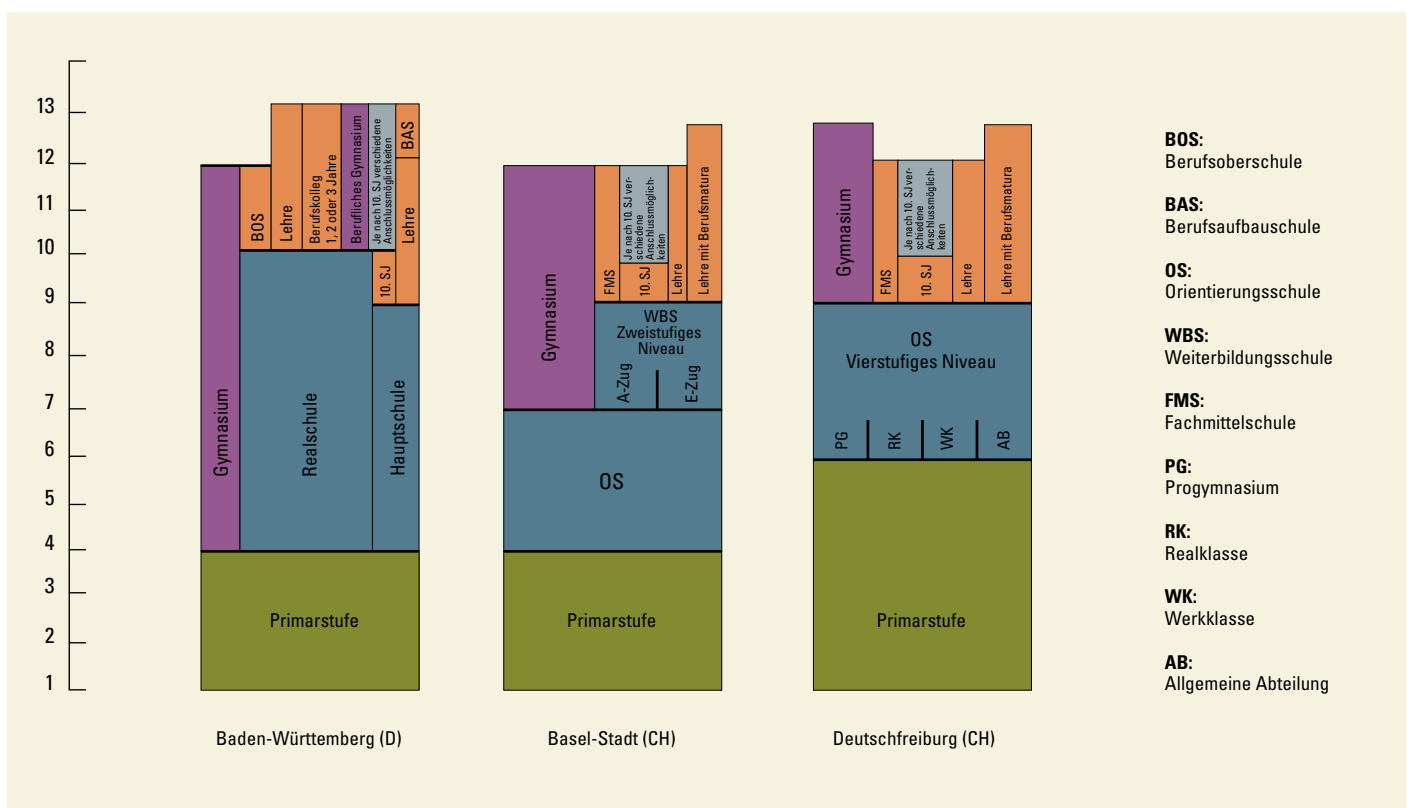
13
12
11
10
9
8
7
6
5
4
3
2
1

Gymnasium
Realschule
Hauptschule
BOS
Lehre
Berufskolleg 1, 2 oder 3 Jahre
Berufliches Gymnasium
Je nach 10. SJ verschiedene Anschlussmöglichkeiten
BAS
Lehre
10. SJ
Primarstufe

Baden-Württemberg (D)

Gymnasium
FMS
Je nach 10. SJ verschiedene Anschlussmöglichkeiten
10. SJ
Lehre
Lehre mit Berufsmatura
WBS
Zweistufiges Niveau
A-Zug
E-Zug
OS
Primarstufe

Basel-Stadt (CH)

Gymnasium
FMS
Je nach 10. SJ verschiedene Anschlussmöglichkeiten
10. SJ
Lehre
Lehre mit Berufsmatura
OS
Vierstufiges Niveau
PG
RK
WK
AB
Primarstufe

Deutschfreiburg (CH)

BOS:
Berufsoberschule

BAS:
Berufsaufbauschule

OS:
Orientierungsschule

WBS:
Weiterbildungsschule

FMS:
Fachmittelschule

PG:
Progymnasium

RK:
Realklasse

WK:
Werkklasse

AB:
Allgemeine Abteilung